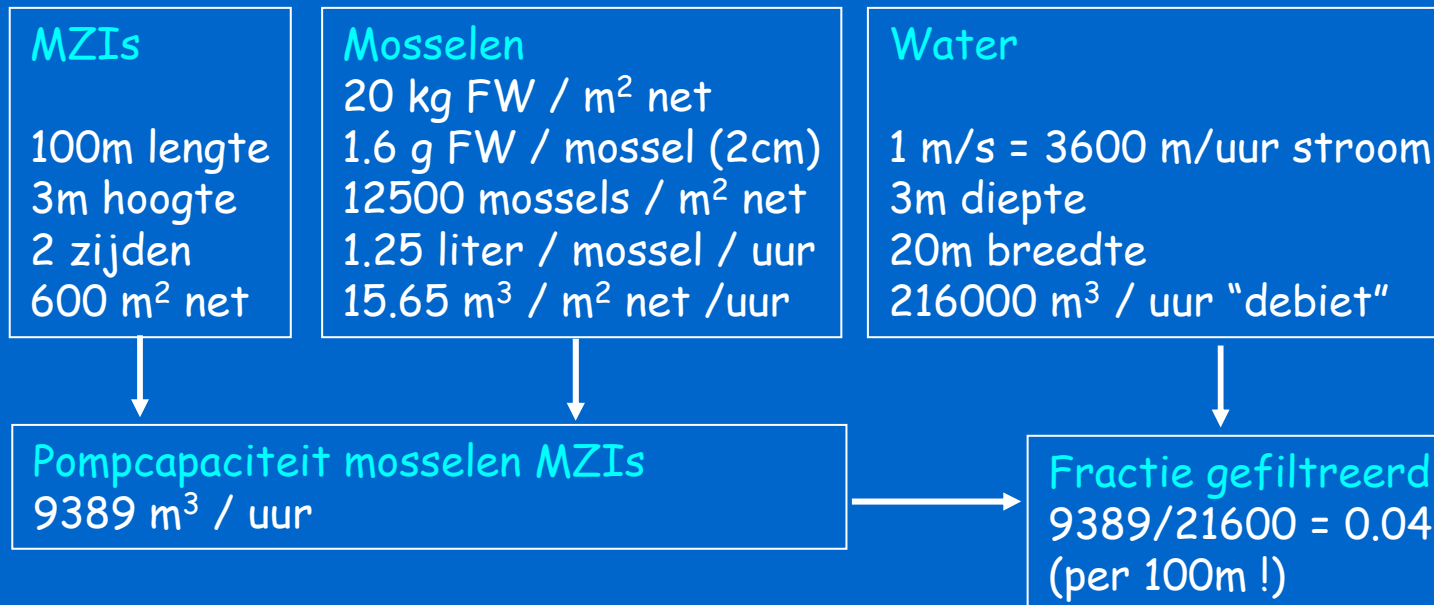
MZIs

100m lengte
3m hoogte
2 zijden
600 m$^2$ net

Mosselen
20 kg FW / m$^2$ net
1.6 g FW / mossel (2cm)
12500 mossels / m$^2$ net
1.25 liter / mossel / uur
15.65 m$^3$ / m$^2$ net /uur

Water

1 m/s = 3600 m/uur stroom
3m diepte
20m breedte
216000 m$^3$ / uur “debiet”

Pompcapaciteit mosselen MZIs
9389 m$^3$ / uur

Fractie gefiltreerd
9389/21600 = 0.04
(per 100m !)